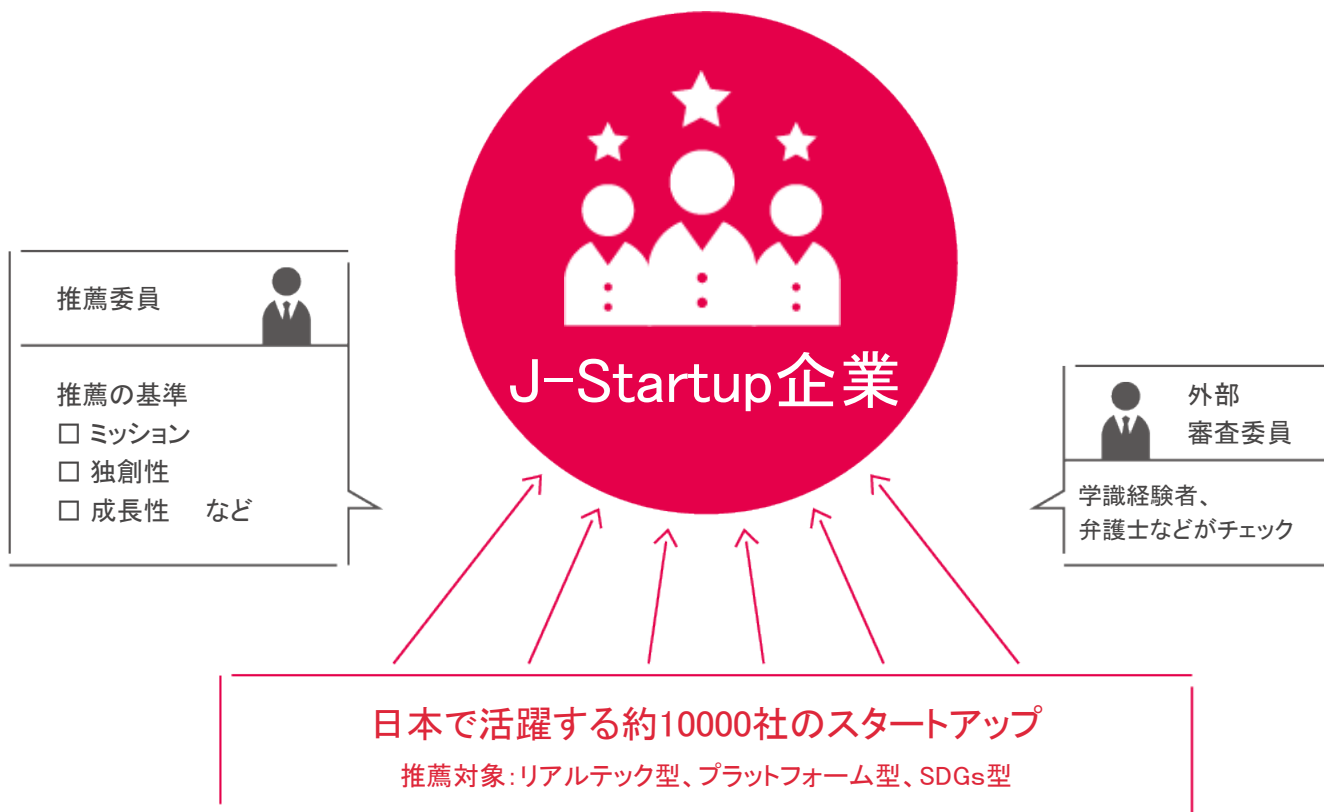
推薦委員

推薦の基準
☐ ミッション
☐ 独創性
☐ 成長性　など

J-Startup企業

外部
審査委員

学識経験者、
弁護士などがチェック

日本で活躍する約10000社のスタートアップ
推薦対象：リアルテック型、プラットフォーム型、SDGs型